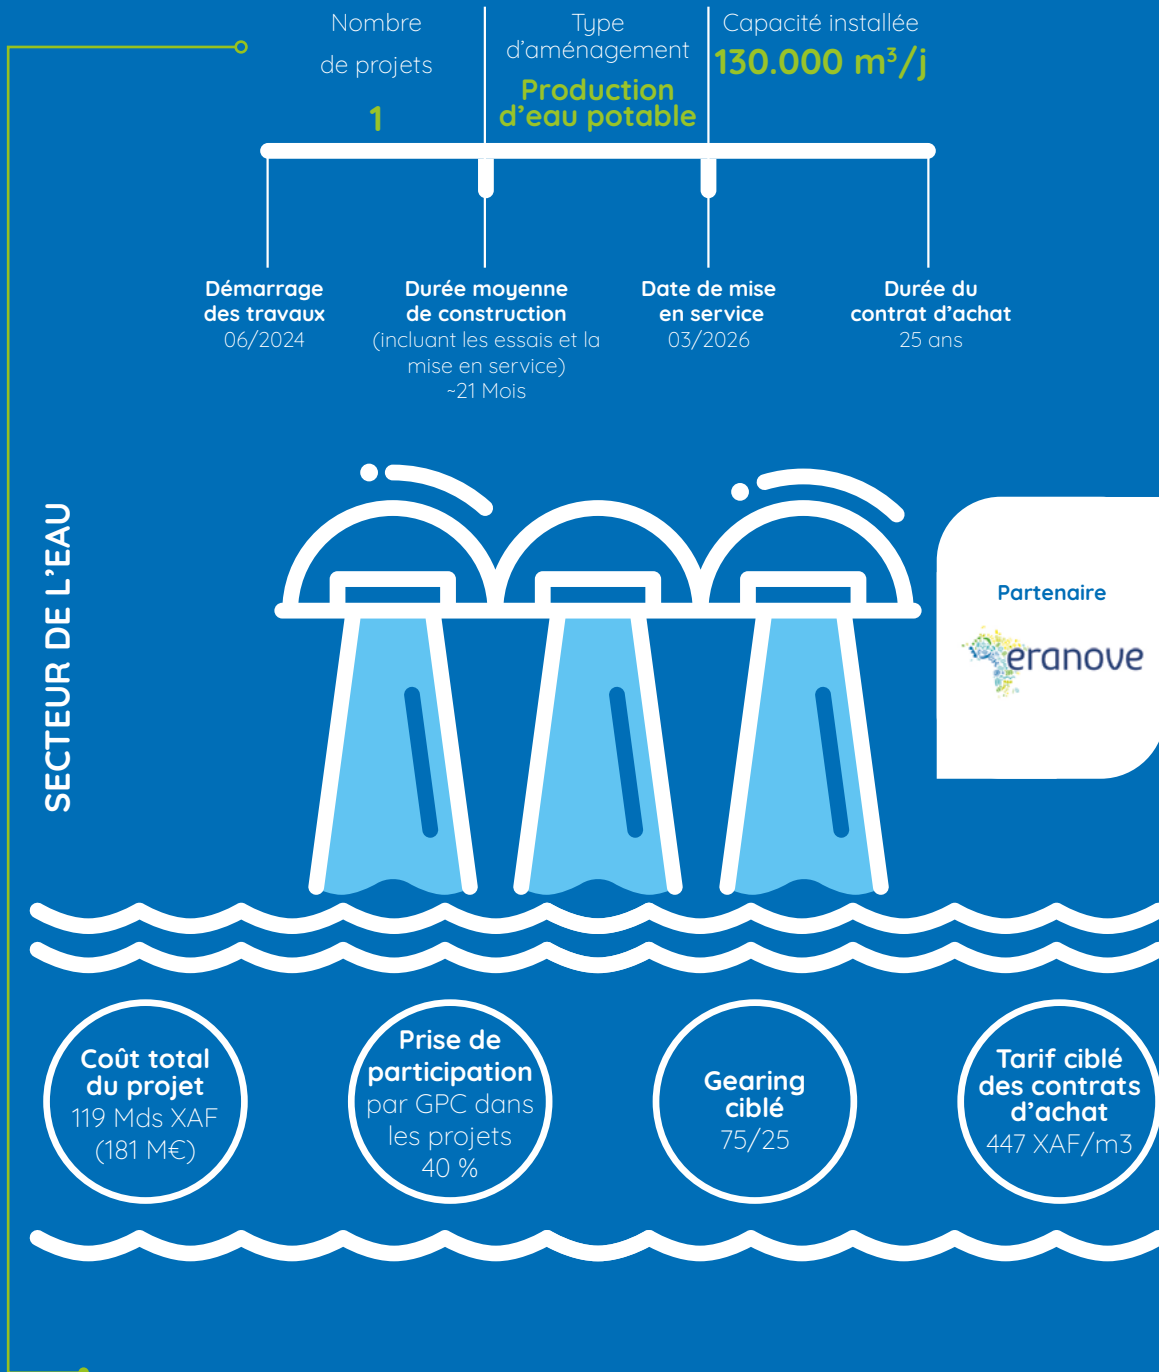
SECTEUR DE L’EAU

Nombre de projets
1

Type d’aménagement
Production d’eau potable

Capacité installée
130.000 m³/j

Démarrage des travaux
06/2024

Durée moyenne de construction
(incluant les essais et la mise en service)
~21 Mois

Date de mise en service
03/2026

Durée du contrat d’achat
25 ans

Partenaire
eranove

Coût total du projet
119 Mds XAF
(181 M€)

Prise de participation
par GPC dans les projets
40 %

Gearing ciblé
75/25

Tarif ciblé des contrats d’achat
447 XAF/m3